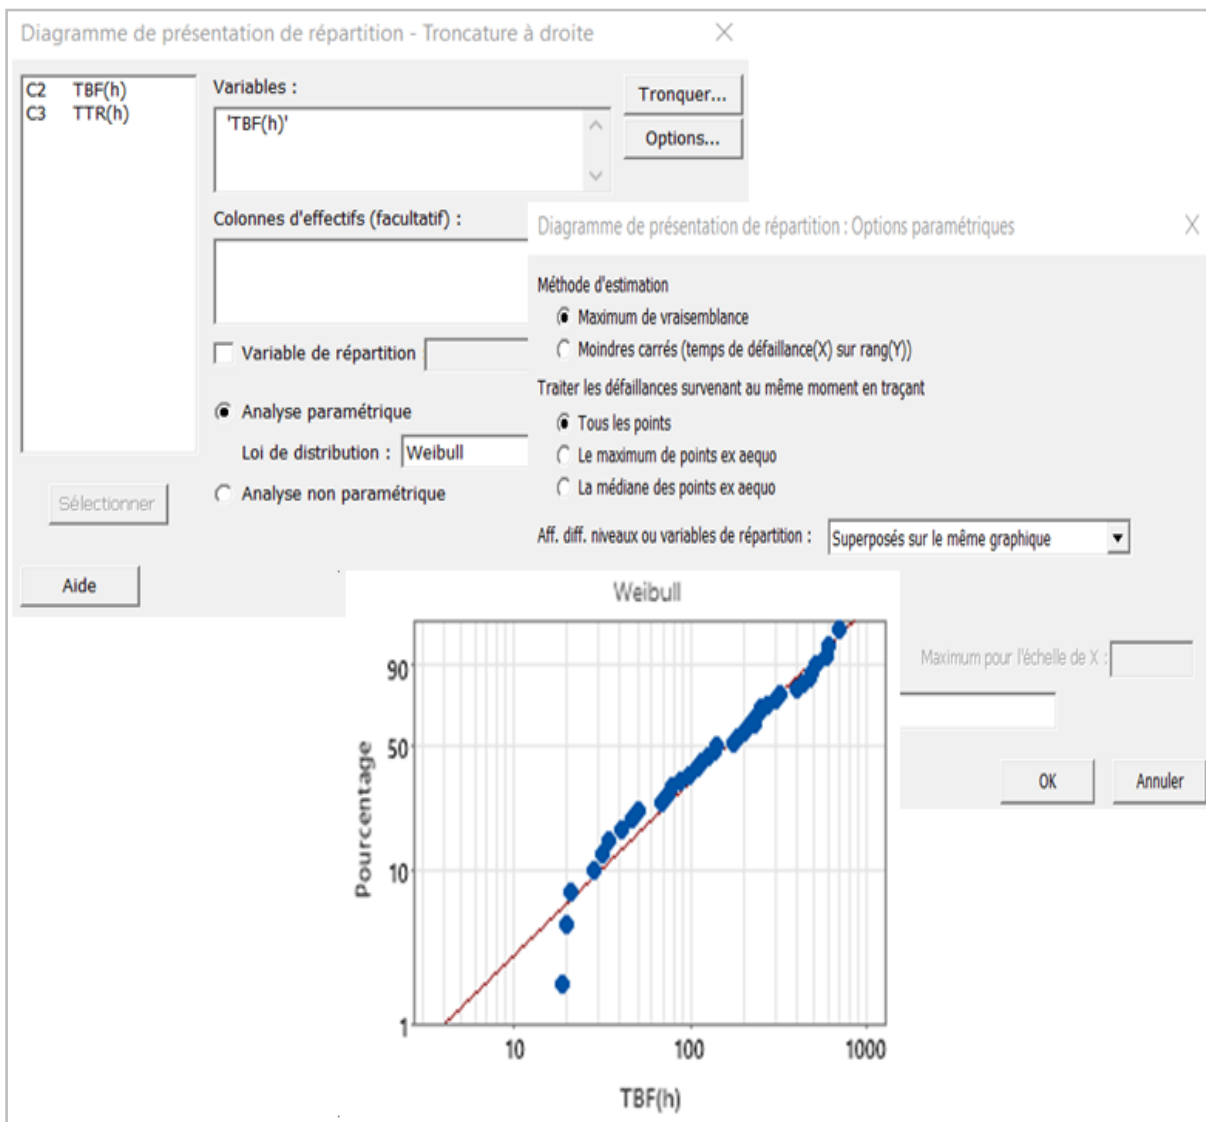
Diagramme de présentation de répartition - Troncature à droite

C2 TBF(h)
C3 TTR(h)

Variables :
'TBF(h)'

Tronquer...
Options...

Colonnes d'effectifs (facultatif) :

Variable de répartition

Analyse paramétrique
Loi de distribution : Weibull
Analyse non paramétrique

Sélectionner

Aide

Diagramme de présentation de répartition : Options paramétriques

Méthode d'estimation
Maximum de vraisemblance
Moindres carrés (temps de défaillance(X) sur rang(Y))

Traiter les défaillances survenant au même moment en traçant
Tous les points
Le maximum de points ex aequo
La médiane des points ex aequo

Aff. diff. niveaux ou variables de répartition : Superposés sur le même graphique

Maximum pour l'échelle de X :

OK
Annuler

Weibull

Pourcentage
90
50
10
1

10
100
1000
TBF(h)